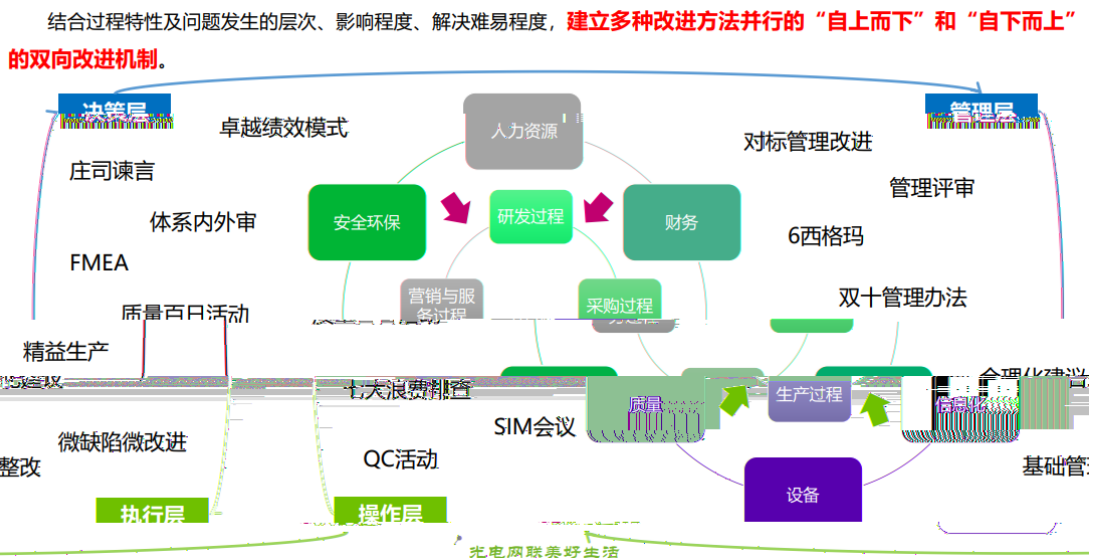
结合过程特性及问题发生的层次、影响程度、解决难易程度，建立多种改进方法并行的“自上而下”和“自下而上”的双向改进机制。

决策层

管理层

卓越绩效模式

人力资源

对标管理改进

庄司谏言

管理评审

安全环保

研发过程

财务

体系内外审

6西格玛

FMEA

营销与服务过程

采购过程

双十管理办法

质量百日活动

精益生产

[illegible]建议

七大浪费排查

合理化建议

质量

生产过程

信息化

微缺陷微改进

SIM会议

整改

QC活动

基础管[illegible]

设备

执行层

操作层

光电网联美好生活